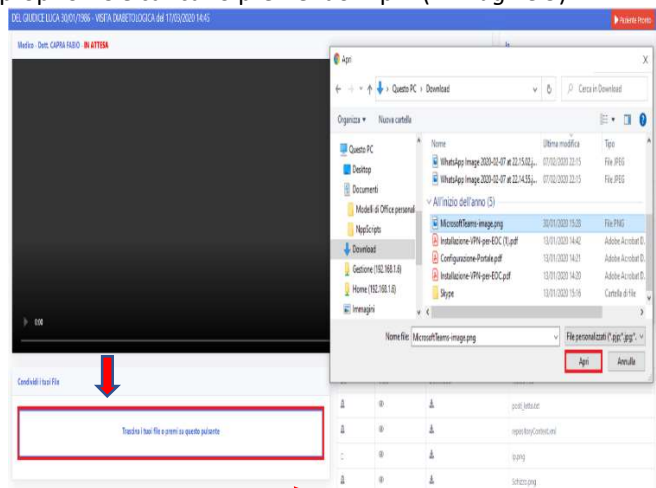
DEL GIUDICE LUCA 30/01/1986 - VISITA DIABETOLOGICA del 17/03/2020 14:45

Paziente Pronto

Medico - Dott. CAPRA FABIO - IN ATTESA

0:00

Condividi i tuoi File

Trascina i tuoi file o premi su questo pulsante

Apri

← → ↑ Questo PC › Download

Cerca in Download

Organizza ▾ Nuova cartella

Questo PC
Desktop
Documenti
Modelli di Office personal
NppScripts
Download
Gestione (\\192.168.1.6)
Home (\\192.168.1.6)
Immagini

| Nome | Ultima modifica | Tipo |
|---|---|---|
| WhatsApp Image 2020-02-07 at 22.15.02.j... | 07/02/2020 22:15 | File JPEG |
| WhatsApp Image 2020-02-07 at 22.14.55.j... | 07/02/2020 22:15 | File JPEG |
| All'inizio dell'anno (5) | | |
| MicrosoftTeams-image.png | 30/01/2020 15:20 | File PNG |
| Installazione-VPN-per-EOC (1).pdf | 13/01/2020 14:42 | Adobe Acrobat D... |
| Configurazione-Portale.pdf | 13/01/2020 14:21 | Adobe Acrobat D... |
| Installazione-VPN-per-EOC.pdf | 13/01/2020 14:20 | Adobe Acrobat D... |
| Skype | 13/01/2020 15:16 | Cartella di file |

Nome file: MicrosoftTeams-image.png

File personalizzati (*.pgn;*.jpg;*.

Apri

Annulla

posti_lettu.txt
repositoryContent.xml
ti.png
Schizzo.png